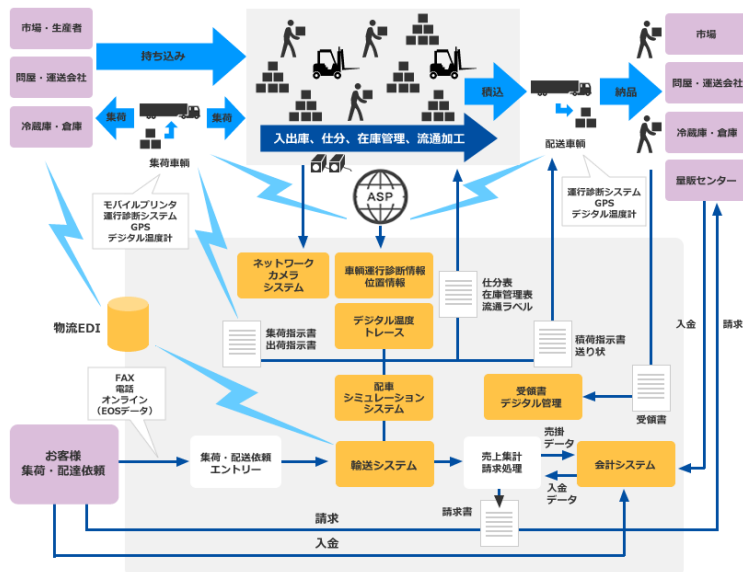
市場・生産者

問屋・運送会社

冷蔵庫・倉庫

持ち込み

集荷

集荷

集荷車輌

入出庫、仕分、在庫管理、流通加工

積込

配送車輌

納品

市場

問屋・運送会社

冷蔵庫・倉庫

量販センター

ASP

モバイルプリンタ
運行診断システム
GPS
デジタル温度計

運行診断システム
GPS
デジタル温度計

ネットワーク
カメラ
システム

車輌運行診断情報
位置情報

デジタル温度
トレース

仕分表
在庫管理表
流通ラベル

物流EDI

集荷指示書
出荷指示書

積荷指示書
送り状

入金

請求

配車
シミュレーション
システム

受領書
デジタル管理

受領書

FAX
電話
オンライン
（EOSデータ）

お客様
集荷・配達依頼

集荷・配送依頼
エントリー

輸送システム

売上集計
請求処理

売掛
データ

入金
データ

会計システム

請求書

請求

入金